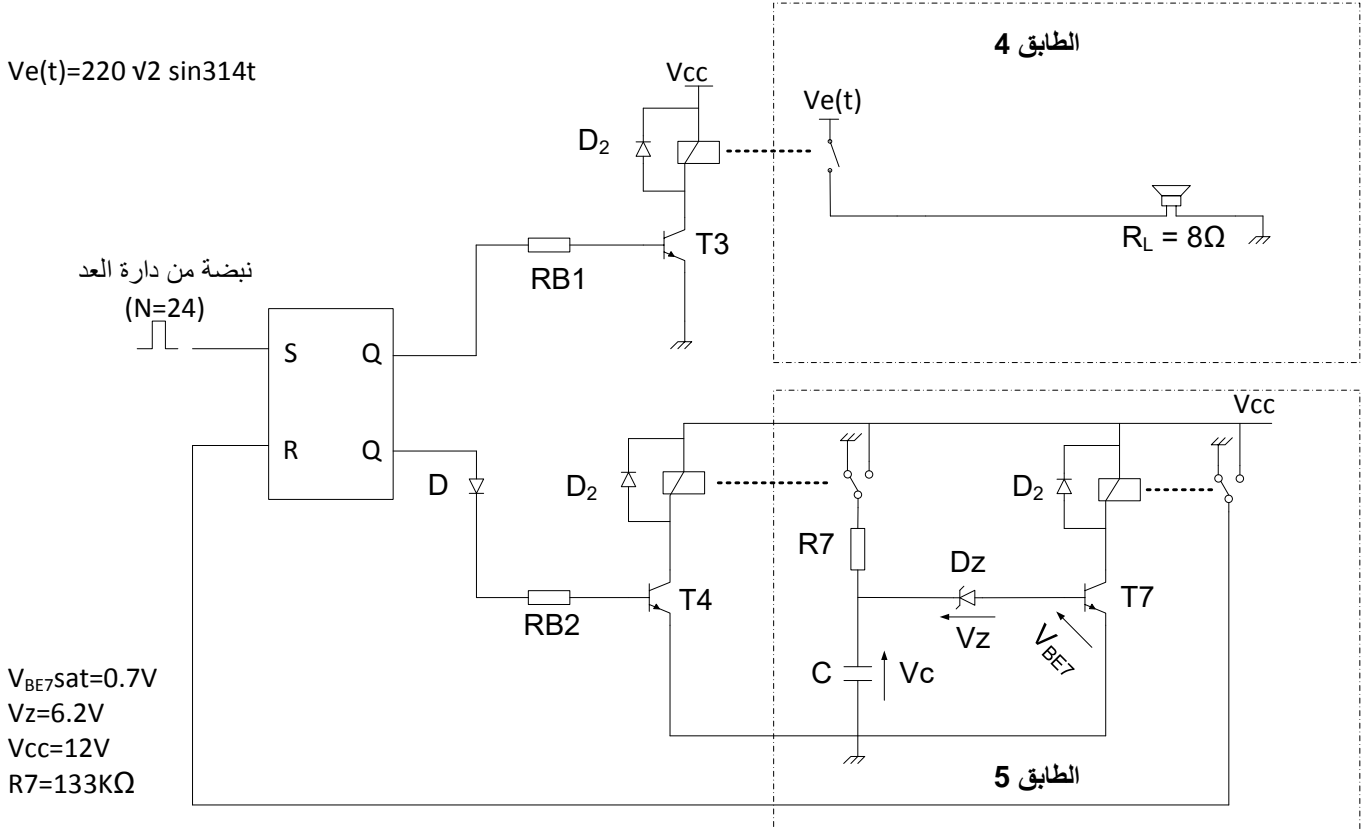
Ve(t)=220 √2 sin314t

Vcc

الطابق 4

Ve(t)

$D_2$

T3

RB1

$R_L$ = 8Ω

نبضة من دارة العد
(N=24)

S Q

R Q

Vcc

D

$D_2$

$D_2$

R7

Dz

T7

RB2

T4

Vz

$V_{BE7}$

C

Vc

$V_{BE7}$sat=0.7V
Vz=6.2V
Vcc=12V
R7=133KΩ

الطابق 5